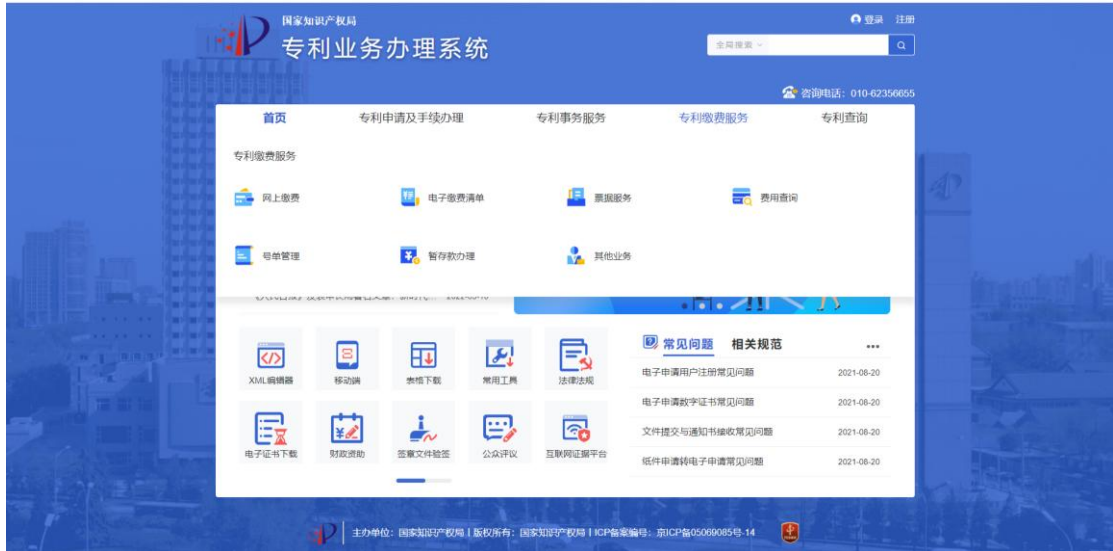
国家知识产权局
专利业务办理系统

登录 注册

全局搜索

咨询电话：010-62356655

首页 专利申请及手续办理 专利事务服务 专利缴费服务 专利查询

专利缴费服务

网上缴费
电子缴费清单
票据服务
费用查询
号单管理
暂存款办理
其他业务

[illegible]

XML编辑器
移动端
表格下载
常用工具
法律法规
电子证书下载
财政资助
签章文件验签
公众评议
互联网证据平台

常见问题 相关规范 ...

| | |
|---|---|
| 电子申请用户注册常见问题 | 2021-08-20 |
| 电子申请数字证书常见问题 | 2021-08-20 |
| 文件提交与通知书接收常见问题 | 2021-08-20 |
| 纸件申请转电子申请常见问题 | 2021-08-20 |

主办单位：国家知识产权局 | 版权所有：国家知识产权局 | ICP备案编号：京ICP备05069085号-14